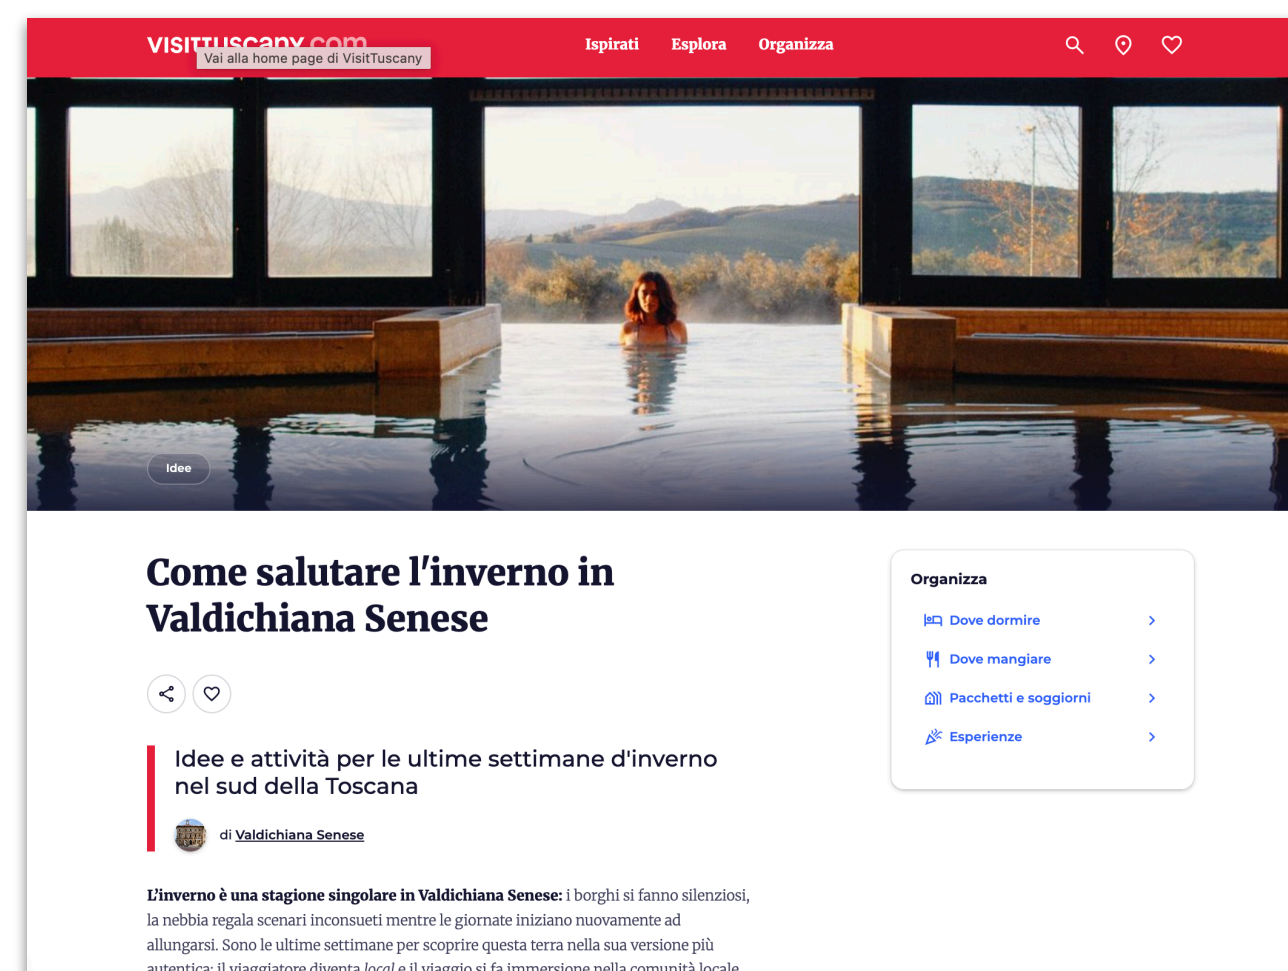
VISITTUSCANY.COM
Vai alla home page di VisitTuscany

Ispirati Esplora Organizza

Idee

Come salutare l'inverno in Valdichiana Senese

Idee e attività per le ultime settimane d'inverno nel sud della Toscana

di Valdichiana Senese

**L'inverno è una stagione singolare in Valdichiana Senese:** i borghi si fanno silenziosi, la nebbia regala scenari inconsueti mentre le giornate iniziano nuovamente ad allungarsi. Sono le ultime settimane per scoprire questa terra nella sua versione più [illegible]

Organizza
Dove dormire
Dove mangiare
Pacchetti e soggiorni
Esperienze